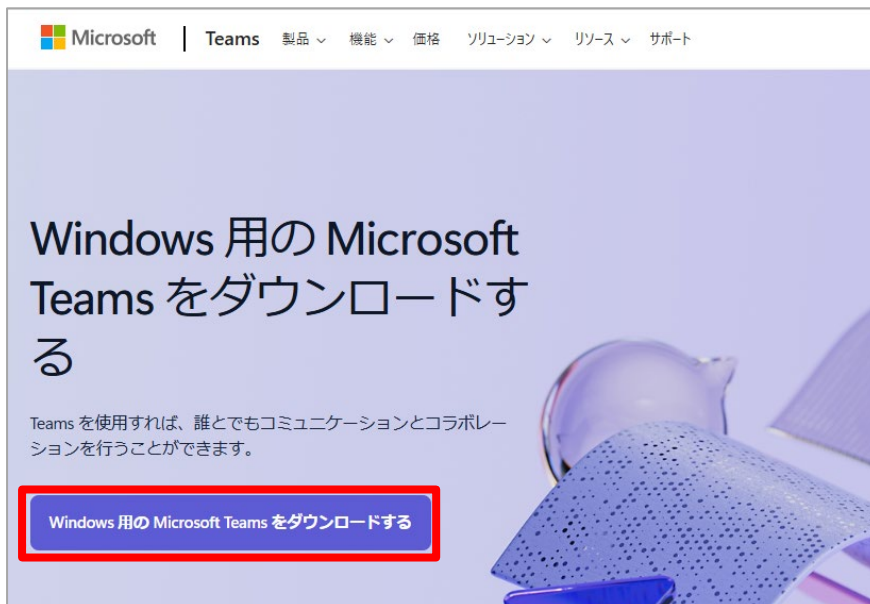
Microsoft | Teams 製品 ⌄ 機能 ⌄ 価格 ソリューション ⌄ リソース ⌄ サポート

Windows 用の Microsoft Teams をダウンロードする

Teams を使用すれば、誰とでもコミュニケーションとコラボレーションを行うことができます。

Windows 用の Microsoft Teams をダウンロードする